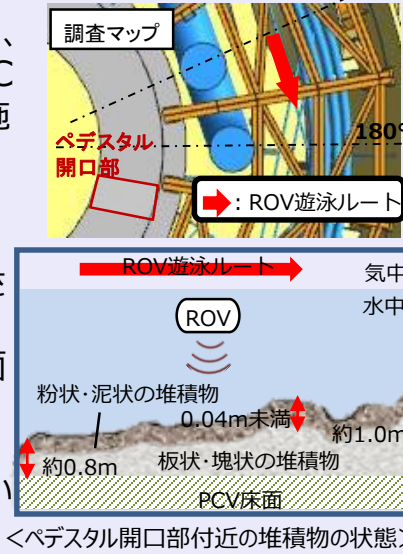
、
で
施

調査マップ

ペデスタル
開口部

180°

: ROV遊泳ルート

を

而

い

ROV遊泳ルート

気中

水中

ROV

粉状・泥状の堆積物

0.04m未満

約1.0m

約0.8m

板状・塊状の堆積物

PCV床面

<ペデスタル開口部付近の堆積物の状態>